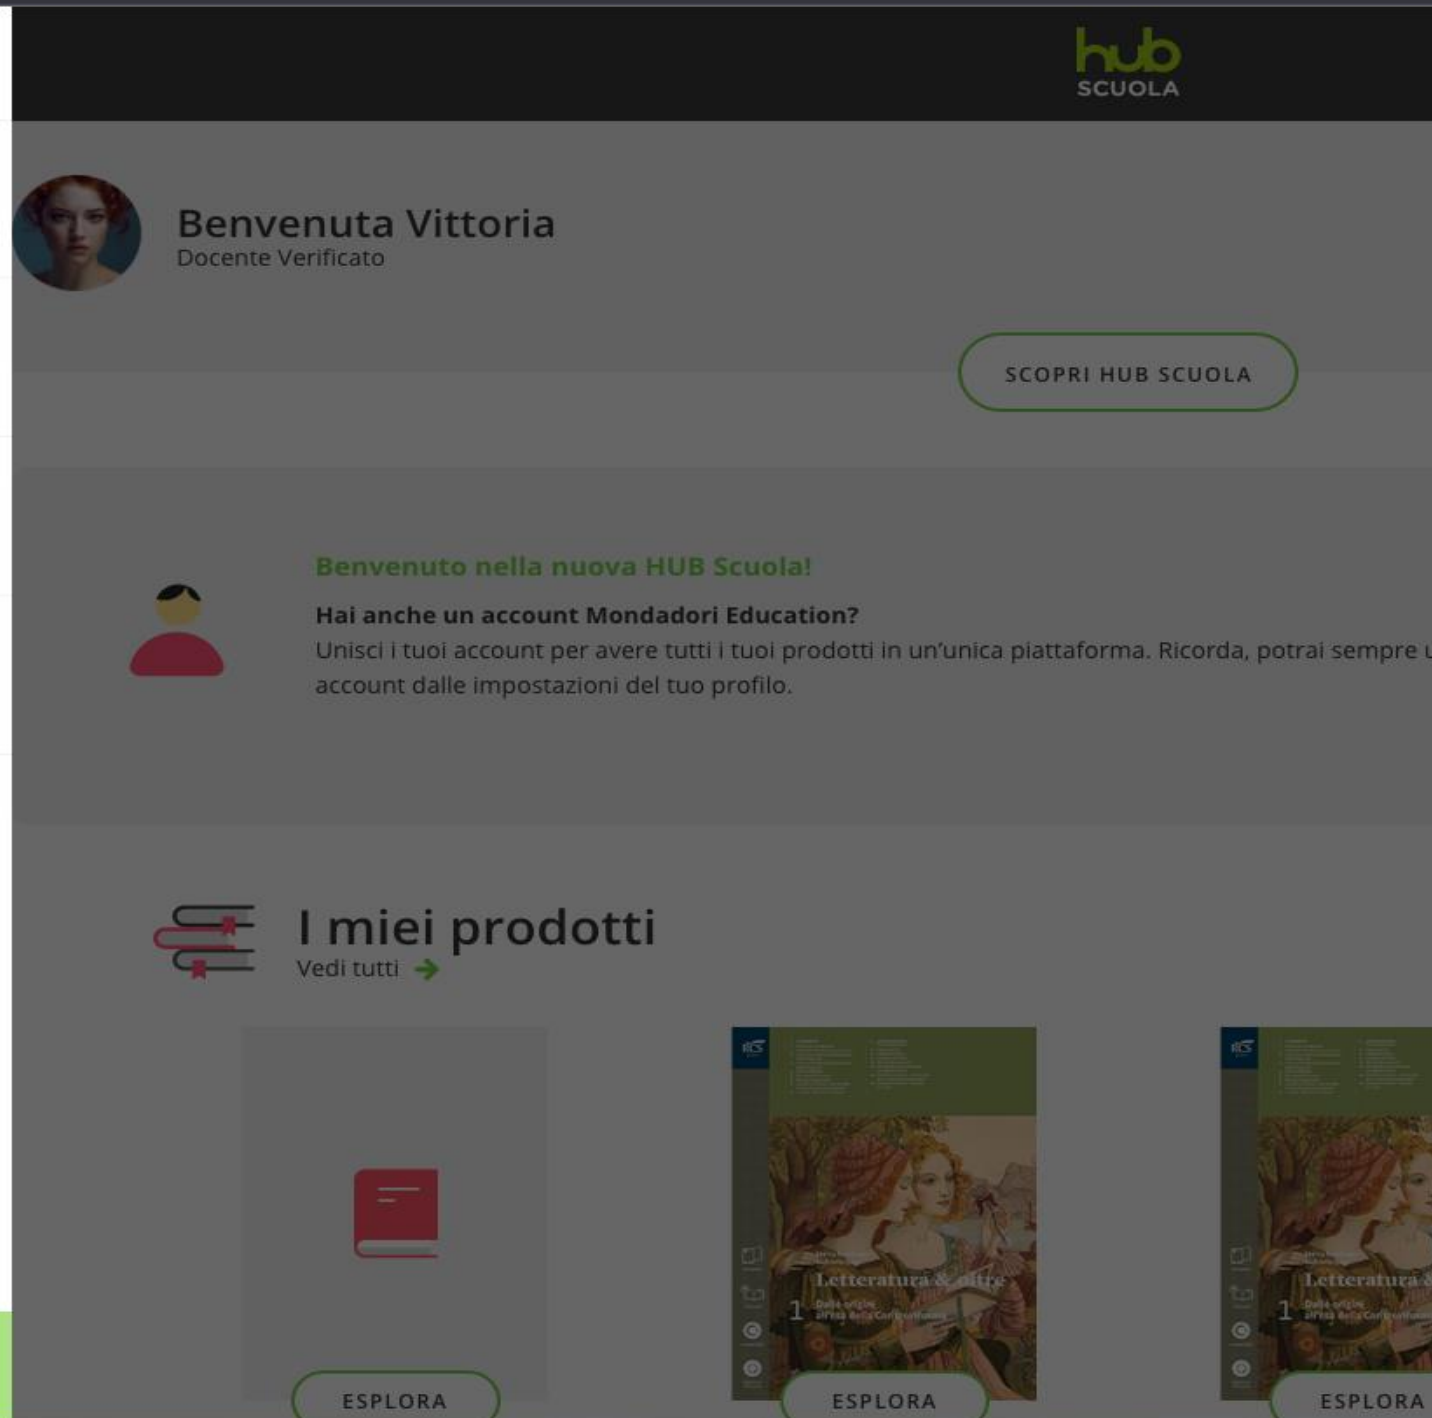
hub SCUOLA

Benvenuta Vittoria
Docente Verificato

SCOPRI HUB SCUOLA

Benvenuto nella nuova HUB Scuola!

Hai anche un account Mondadori Education?

Unisci i tuoi account per avere tutti i tuoi prodotti in un'unica piattaforma. Ricorda, potrai sempre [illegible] account dalle impostazioni del tuo profilo.

I miei prodotti
Vedi tutti

ESPLORA

Letteratura & oltre
1 Dalle origini all'età della Controriforma

ESPLORA

Letteratura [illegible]
1 Dalle origini all'età della Controriforma

ESPLORA